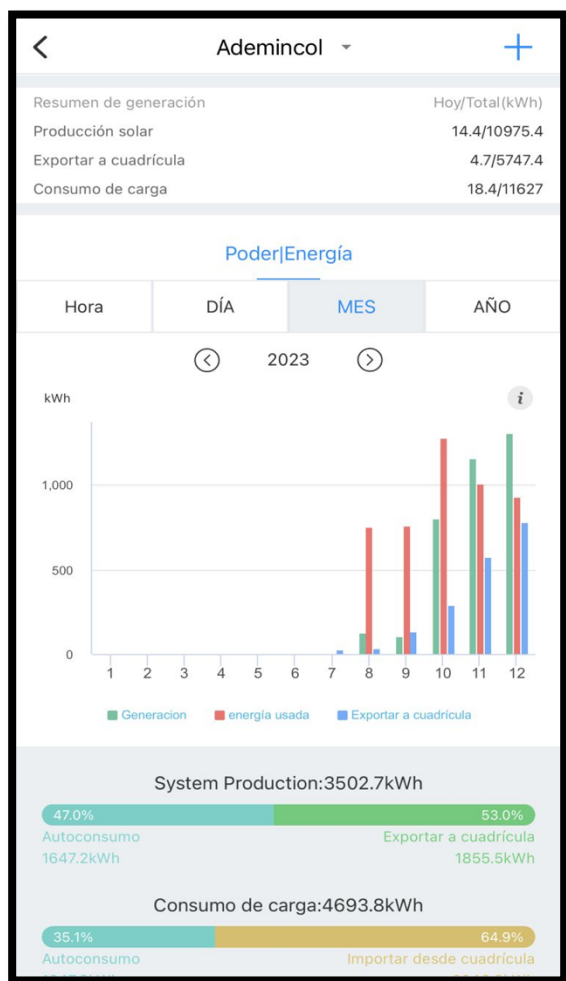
Ademincol

Resumen de generación Hoy/Total(kWh)
Producción solar 14.4/10975.4
Exportar a cuadrícula 4.7/5747.4
Consumo de carga 18.4/11627

Poder|Energía

| Hora | DÍA | MES | AÑO |
|---|---|---|---|

2023

kWh

i

1,000
500
0
1 2 3 4 5 6 7 8 9 10 11 12

Generacion energía usada Exportar a cuadrícula

System Production:3502.7kWh
47.0% 53.0%
Autoconsumo Exportar a cuadrícula
1647.2kWh 1855.5kWh

Consumo de carga:4693.8kWh
35.1% 64.9%
Autoconsumo Importar desde cuadrícula
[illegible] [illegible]